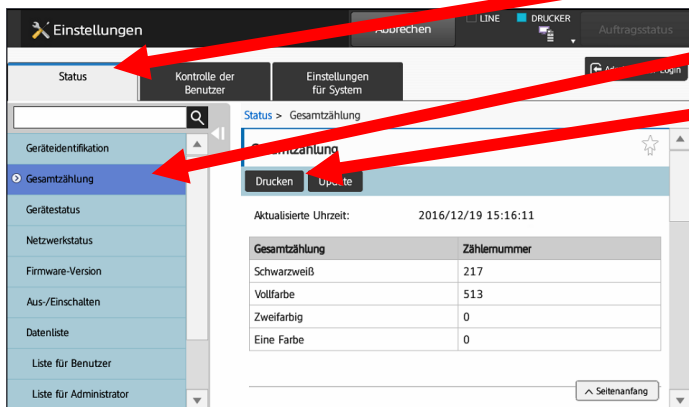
Einstellungen

Abbrechen

LINE

DRUCKER

Auftragsstatus

Status

Kontrolle der Benutzer

Einstellungen für System

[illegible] Login

Geräteidentifikation

Gesamtzählung

Gerätestatus

Netzwerkstatus

Firmware-Version

Aus-/Einschalten

Datenliste

Liste für Benutzer

Liste für Administrator

Status > Gesamtzählung

Gesamtzählung

Drucken

Update

Aktualisierte Uhrzeit: 2016/12/19 15:16:11

| Gesamtzählung | Zählernummer |
|---|---|
| Schwarzweiß | 217 |
| Vollfarbe | 513 |
| Zweifarbig | 0 |
| Eine Farbe | 0 |

Seitenanfang